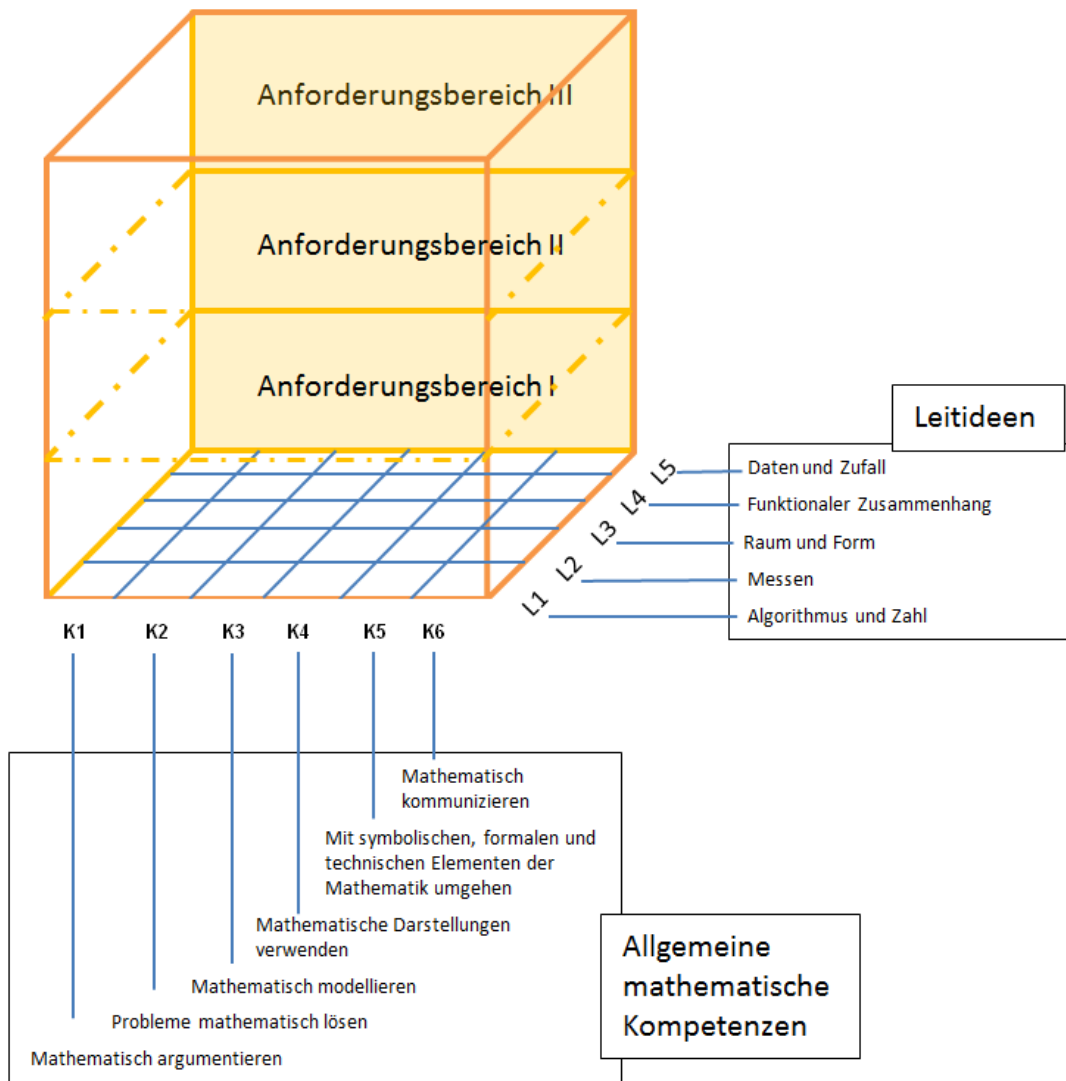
Anforderungsbereich III

Anforderungsbereich II

Anforderungsbereich I

Leitideen

L5 Daten und Zufall

L4 Funktionaler Zusammenhang

L3 Raum und Form

L2 Messen

L1 Algorithmus und Zahl

K1 K2 K3 K4 K5 K6

Mathematisch kommunizieren

Mit symbolischen, formalen und technischen Elementen der Mathematik umgehen

Mathematische Darstellungen verwenden

Mathematisch modellieren

Probleme mathematisch lösen

Mathematisch argumentieren

Allgemeine mathematische Kompetenzen